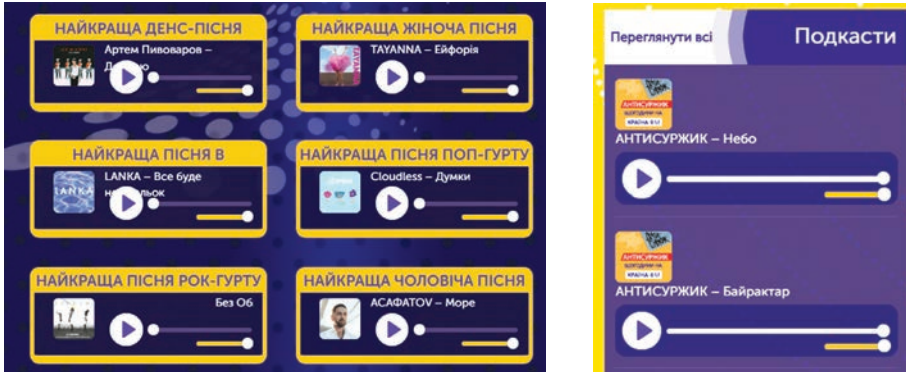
НАЙКРАЩА ДЕНС-ПІСНЯ
Артем Пивоваров – Д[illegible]

НАЙКРАЩА ЖІНОЧА ПІСНЯ
TAYANNA – Ейфорія

НАЙКРАЩА ПІСНЯ В
LANKA
LANKA – Все буде н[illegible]льок

НАЙКРАЩА ПІСНЯ ПОП-ГУРТУ
Cloudless – Думки

НАЙКРАЩА ПІСНЯ РОК-ГУРТУ
Без Об

НАЙКРАЩА ЧОЛОВІЧА ПІСНЯ
ACAFATOV – Море

Переглянути всі
Подкасти

АНТИСУРЖИК
АНТИСУРЖИК – Небо

АНТИСУРЖИК
АНТИСУРЖИК – Байрактар